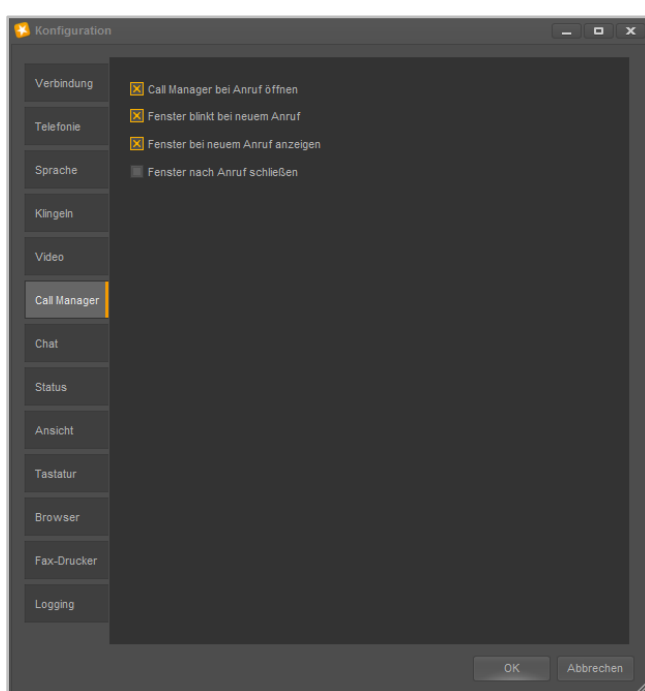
Konfiguration

Verbindung
Telefonie
Sprache
Klingeln
Video
Call Manager
Chat
Status
Ansicht
Tastatur
Browser
Fax-Drucker
Logging

Call Manager bei Anruf öffnen
Fenster blinkt bei neuem Anruf
Fenster bei neuem Anruf anzeigen
Fenster nach Anruf schließen

OK
Abbrechen